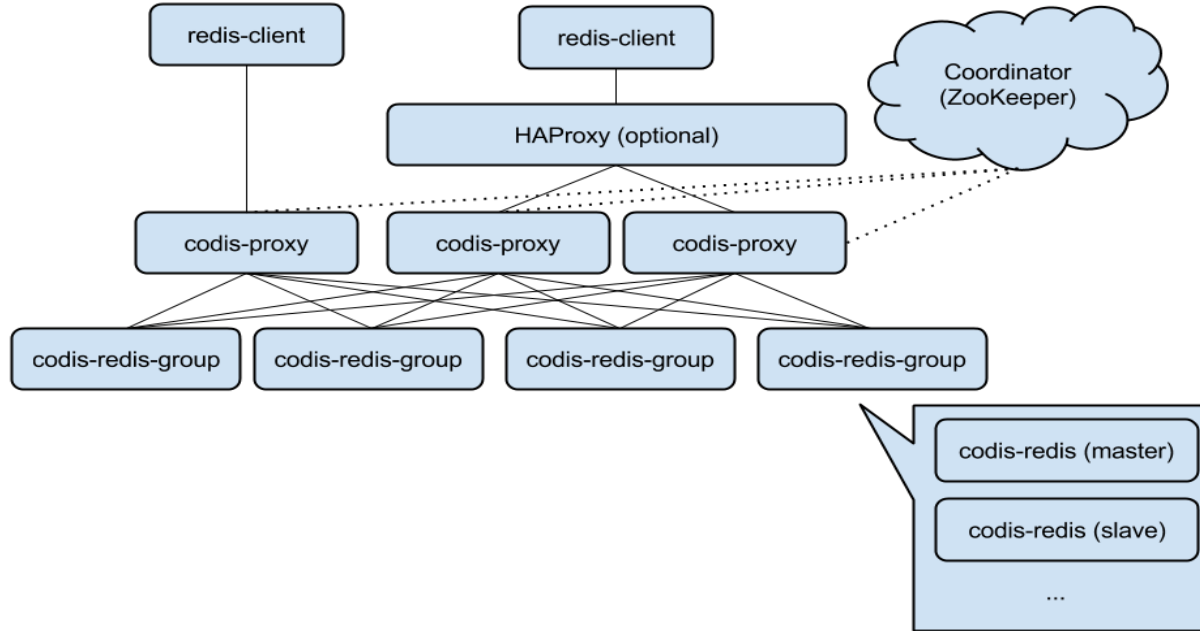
redis-client

redis-client

Coordinator
(ZooKeeper)

HAProxy (optional)

codis-proxy

codis-proxy

codis-proxy

codis-redis-group

codis-redis-group

codis-redis-group

codis-redis-group

codis-redis (master)

codis-redis (slave)

...